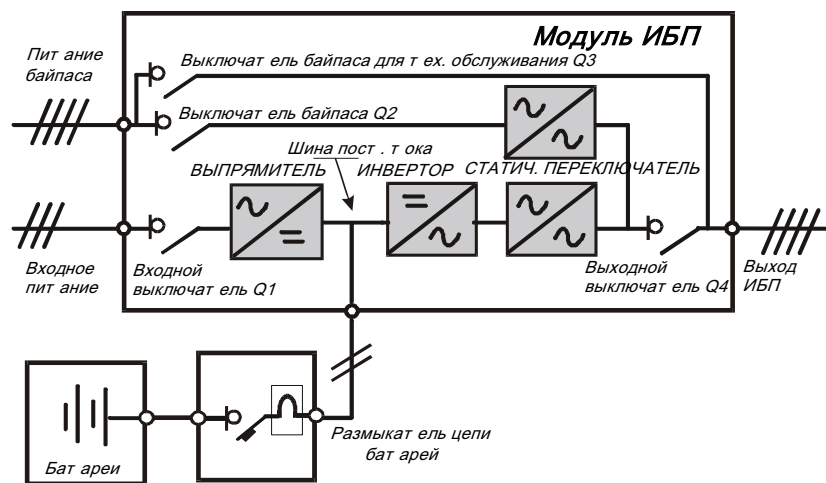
Модуль ИБП

Пит ание байпаса

Выключат ель байпаса для т ех. обслуживания Q3

Выключат ель байпаса Q2

Шина пост . т ока

ВЫПРЯМИТЕЛЬ

ИНВЕРТОР

СТАТИЧ. ПЕРЕКЛЮЧАТЕЛЬ

Входное пит ание

Входной выключат ель Q1

Выходной выключат ель Q4

Выход ИБП

Бат ареи

Размыкат ель цепи бат арей